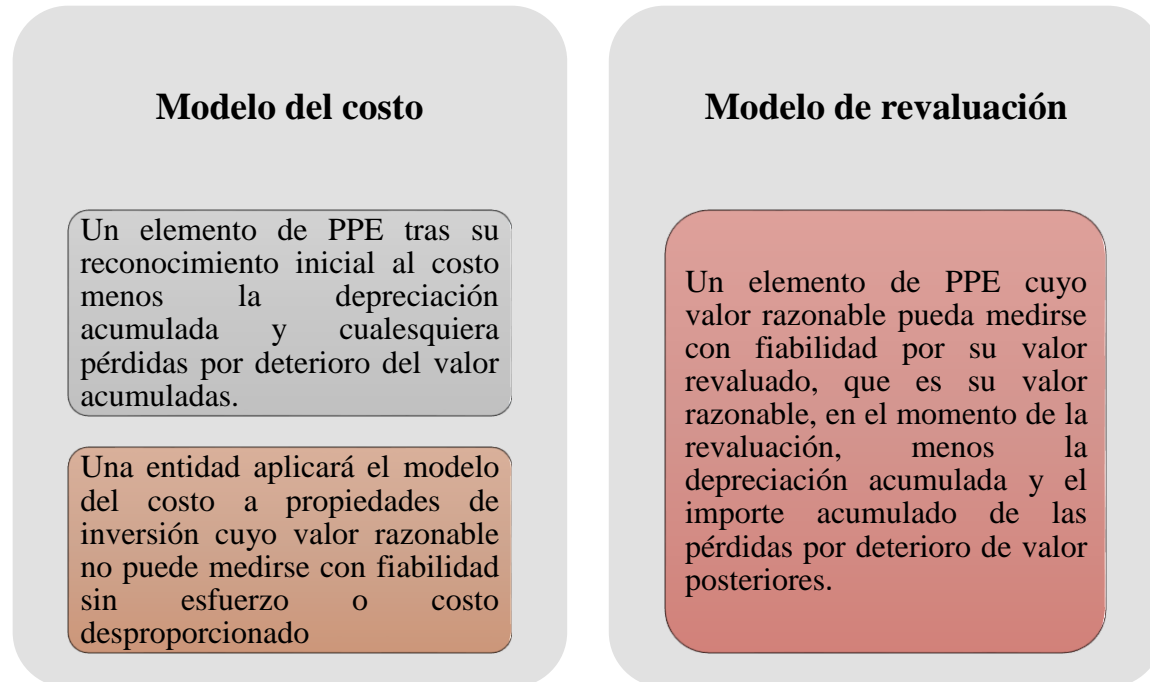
Modelo del costo

Un elemento de PPE tras su reconocimiento inicial al costo menos la depreciación acumulada y cualesquiera pérdidas por deterioro del valor acumuladas.

Una entidad aplicará el modelo del costo a propiedades de inversión cuyo valor razonable no puede medirse con fiabilidad sin esfuerzo o costo desproporcionado

Modelo de revaluación

Un elemento de PPE cuyo valor razonable pueda medirse con fiabilidad por su valor revaluado, que es su valor razonable, en el momento de la revaluación, menos la depreciación acumulada y el importe acumulado de las pérdidas por deterioro de valor posteriores.